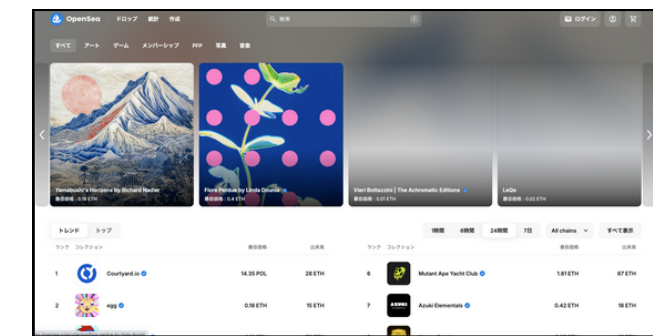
OpenSea ドロップ 統計 作成 検索 / ログイン

すべて アート ゲーム メンバーシップ PFP 写真 音楽

Yamabushi's Horizons by Richard Nadler
最低価格 : 0.19 ETH

Flora Pendua by Linda Dounia
最低価格 : 0.4 ETH

Vieri Bottazzini | The Achromatic Editions
最低価格 : 0.01 ETH

LeQa
最低価格 : 0.02 ETH

トレンド トップ

1時間 6時間 24時間 7日 All chains すべて表示

| ランク | コレクション | 最低価格 | 出来高 |
|---|---|---|---|
| 1 | Courtyard.io | 14.35 POL | 28 ETH |
| 2 | egg | 0.18 ETH | 15 ETH |

| ランク | コレクション | 最低価格 | 出来高 |
|---|---|---|---|
| 6 | Mutant Ape Yacht Club | 1.81 ETH | 67 ETH |
| 7 | Azuki Elementals | 0.42 ETH | 18 ETH |